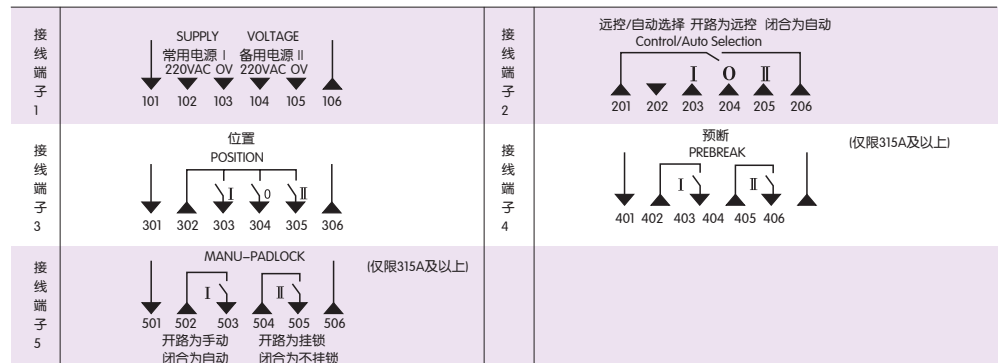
| 接线端子1 | SUPPLY VOLTAGE 常用电源 I 220VAC OV 备用电源 II 220VAC OV 101 102 103 104 105 106 | 接线端子2 | 远控/自动选择 开路为远控 闭合为自动 Control/Auto Selection I O II 201 202 203 204 205 206 |
|---|---|---|---|
| 接线端子3 | 位置 POSITION I 0 II 301 302 303 304 305 306 | 接线端子4 | 预断 PREBREAK (仅限315A及以上) I II 401 402 403 404 405 406 |
| 接线端子5 | MANU–PADLOCK (仅限315A及以上) I II 501 502 503 504 505 506 开路为手动 闭合为自动 开路为挂锁 闭合为不挂锁 | | |